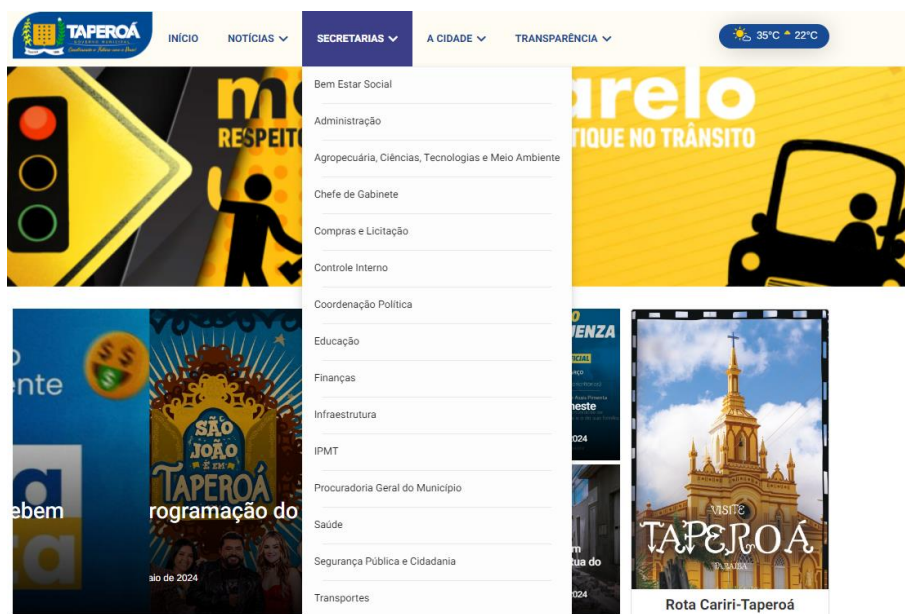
TAPEROÁ
Continuando a Trabalhar com o Povo!

INÍCIO
NOTÍCIAS
SECRETARIAS
A CIDADE
TRANSPARÊNCIA
35°C 22°C

Bem Estar Social
Administração
Agropecuária, Ciências, Tecnologias e Meio Ambiente
Chefe de Gabinete
Compras e Licitação
Controle Interno
Coordenação Política
Educação
Finanças
Infraestrutura
IPMT
Procuradoria Geral do Município
Saúde
Segurança Pública e Cidadania
Transportes

m
RESPEITO
arelo
TIQUE NO TRÂNSITO

ente
ebem
SÃO JOÃO É EM TAPEROÁ
rogramação do
aio de 2024
ENZA
neste
2024
m
ua do
2024
VISITE TAPEROÁ
PARAÍBA
Rota Cariri-Taperoá